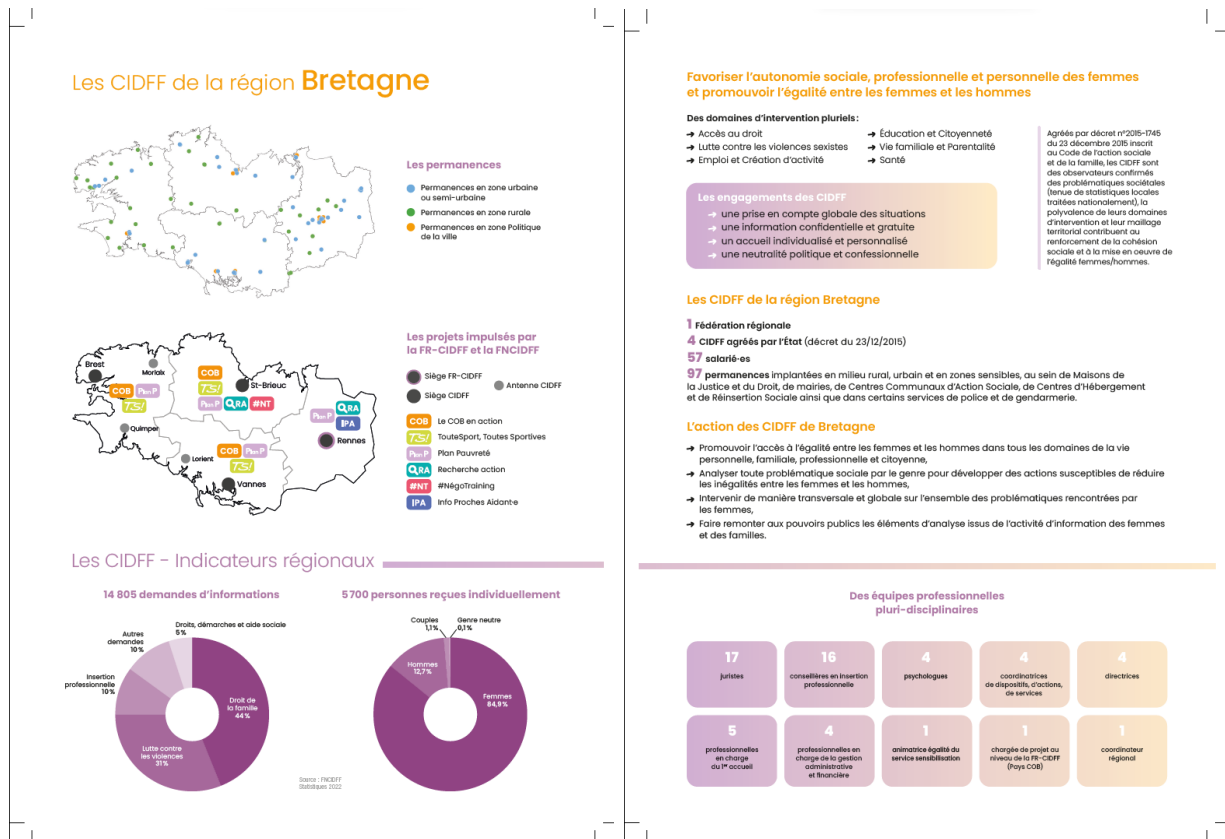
Les CIDFF de la région Bretagne

Les permanences

Permanences en zone urbaine ou semi-urbaine
Permanences en zone rurale
Permanences en zone Politique de la ville

Les projets impulsés par la FR-CIDFF et la FNCIDFF

Brest
Morlaix
COB
TS!
St-Brieuc
NT
RA
IPA
Quimper
Lorient
Vannes
Rennes

Siège FR-CIDFF
Antenne CIDFF
Siège CIDFF
COB Le COB en action
TS! ToutesSport, Toutes Sportives
Plan Pauvreté
RA Recherche action
#NT #NégoTraining
IPA Info Proches Aidant·e

Les CIDFF - Indicateurs régionaux

14 805 demandes d'informations

Droits, démarches et aide sociale 5%
Autres demandes 10%
Insertion professionnelle 10%
Lutte contre les violences 31%
Droit de la famille 44%

5700 personnes reçues individuellement

Couples 1,1%
Genre neutre 0,1%
Hommes 12,7%
Femmes 84,9%

Source : FNCIDFF Statistiques 2022

Favoriser l'autonomie sociale, professionnelle et personnelle des femmes et promouvoir l'égalité entre les femmes et les hommes

Des domaines d'intervention pluriels :
➜ Accès au droit
➜ Lutte contre les violences sexistes
➜ Emploi et Création d'activité
➜ Éducation et Citoyenneté
➜ Vie familiale et Parentalité
➜ Santé

Agréés par décret n°2015-1745 du 23 décembre 2015 inscrit au Code de l'action sociale et de la famille, les CIDFF sont des observateurs confirmés des problématiques sociétales (tenue de statistiques locales traitées nationalement), la polyvalence de leurs domaines d'intervention et leur maillage territorial contribuent au renforcement de la cohésion sociale et à la mise en oeuvre de l'égalité femmes/hommes.

Les engagements des CIDFF
➜ une prise en compte globale des situations
➜ une information confidentielle et gratuite
➜ un accueil individualisé et personnalisé
➜ une neutralité politique et confessionnelle

Les CIDFF de la région Bretagne

1 Fédération régionale
4 CIDFF agréés par l'État (décret du 23/12/2015)
57 salarié·es
97 permanences implantées en milieu rural, urbain et en zones sensibles, au sein de Maisons de la Justice et du Droit, de mairies, de Centres Communaux d'Action Sociale, de Centres d'Hébergement et de Réinsertion Sociale ainsi que dans certains services de police et de gendarmerie.

L'action des CIDFF de Bretagne

➜ Promouvoir l'accès à l'égalité entre les femmes et les hommes dans tous les domaines de la vie personnelle, familiale, professionnelle et citoyenne,
➜ Analyser toute problématique sociale par le genre pour développer des actions susceptibles de réduire les inégalités entre les femmes et les hommes,
➜ Intervenir de manière transversale et globale sur l'ensemble des problématiques rencontrées par les femmes,
➜ Faire remonter aux pouvoirs publics les éléments d'analyse issus de l'activité d'information des femmes et des familles.

Des équipes professionnelles pluri-disciplinaires

17 juristes
16 conseillères en insertion professionnelle
4 psychologues
4 coordinatrices de dispositifs, d'actions, de services
4 directrices
5 professionnelles en charge du 1er accueil
4 professionnelles en charge de la gestion administrative et financière
1 animatrice égalité du service sensibilisation
1 chargée de projet au niveau de la FR-CIDFF (Pays COB)
1 coordinateur régional